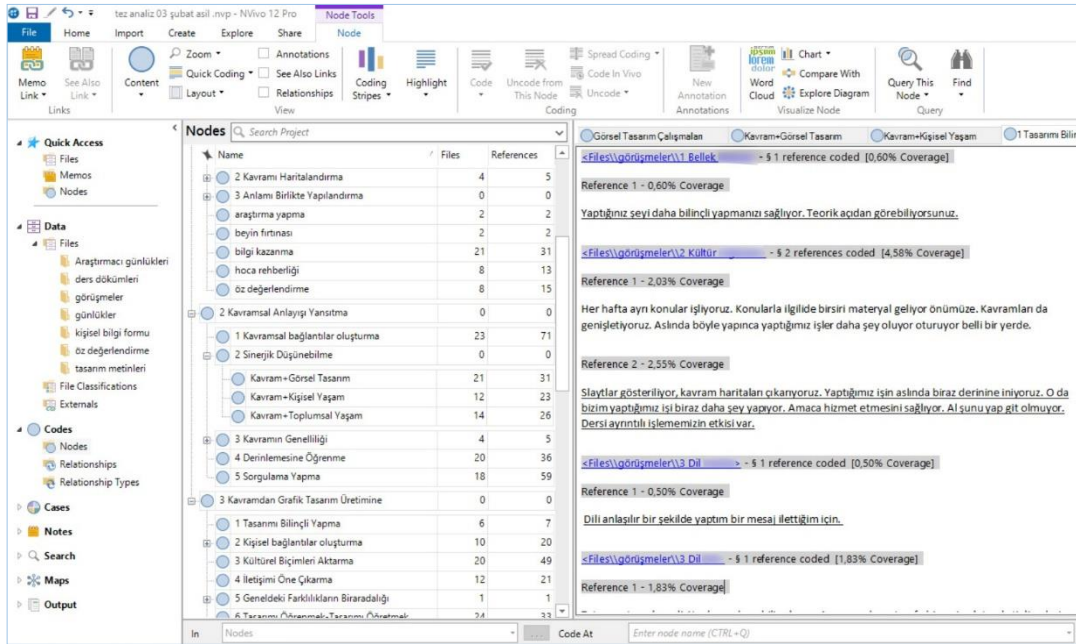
tez analiz 03 şubat asil .nvp - NVivo 12 Pro
Node Tools
File Home Import Create Explore Share Node

Memo Link
See Also Link
Links
Content
Zoom
Quick Coding
Layout
Annotations
See Also Links
Relationships
View
Coding Stripes
Highlight
Code
Uncode from This Node
Spread Coding
Code In Vivo
Uncode
Coding
New Annotation
Annotations
lorem ipsum dolor
Word Cloud
Chart
Compare With
Explore Diagram
Visualize Node
Query This Node
Find
Query

Quick Access
Files
Memos
Nodes
Data
Files
Araştırmacı günlükleri
ders dökümleri
görüşmeler
günlükler
kişisel bilgi formu
öz değerlendirme
tasarım metinleri
File Classifications
Externals
Codes
Nodes
Relationships
Relationship Types
Cases
Notes
Search
Maps
Output

Nodes Search Project

| Name | Files | References |
|---|---|---|
| 2 Kavramı Haritalandırma | 4 | 5 |
| 3 Anlamı Birlikte Yapılandırma | 0 | 0 |
| araştırma yapma | 2 | 2 |
| beyin fırtınası | 2 | 2 |
| bilgi kazanma | 21 | 31 |
| hoca rehberliği | 8 | 13 |
| öz değerlendirme | 8 | 15 |
| 2 Kavramsal Anlayışı Yansıtma | 0 | 0 |
| 1 Kavramsal bağlantılar oluşturma | 23 | 71 |
| 2 Sinerjik Düşünebilme | 0 | 0 |
| Kavram+Görsel Tasarım | 21 | 31 |
| Kavram+Kişisel Yaşam | 12 | 23 |
| Kavram+Toplumsal Yaşam | 14 | 26 |
| 3 Kavramın Genelliliği | 4 | 5 |
| 4 Derinlemesine Öğrenme | 20 | 36 |
| 5 Sorgulama Yapma | 18 | 59 |
| 3 Kavramdan Grafik Tasarım Üretimine | 0 | 0 |
| 1 Tasarımı Bilinçli Yapma | 6 | 7 |
| 2 Kişisel bağlantılar oluşturma | 10 | 20 |
| 3 Kültürel Biçimleri Aktarma | 20 | 49 |
| 4 İletişimi Öne Çıkarma | 12 | 21 |
| 5 Geneldeki Farklılıkların Biraradalığı | 1 | 1 |
| 6 Tasarımı Öğrenmek-Tasarımı Öğretmek | 24 | 33 |

Görsel Tasarım Çalışmaları
Kavram+Görsel Tasarım
Kavram+Kişisel Yaşam
1 Tasarımı Bilin

<Files\\görüşmeler\\1 Bellek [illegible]> - § 1 reference coded [0,60% Coverage]

Reference 1 - 0,60% Coverage

Yaptığınız şeyi daha bilinçli yapmanızı sağlıyor. Teorik açıdan görebiliyorsunuz.

<Files\\görüşmeler\\2 Kültür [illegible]> - § 2 references coded [4,58% Coverage]

Reference 1 - 2,03% Coverage

Her hafta ayrı konular işliyoruz. Konularla ilgilide birsiri materyal geliyor önümüze. Kavramları da genişletiyoruz. Aslında böyle yapınca yaptığımız işler daha şey oluyor oturuyor belli bir yerde.

Reference 2 - 2,55% Coverage

Slaytlar gösteriliyor, kavram haritaları çıkarıyoruz. Yaptığımız işin aslında biraz derinine iniyoruz. O da bizim yaptığımız işi biraz daha şey yapıyor. Amaca hizmet etmesini sağlıyor. Al şunu yap git olmuyor. Dersi ayrıntılı işlememizin etkisi var.

<Files\\görüşmeler\\3 Dil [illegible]> - § 1 reference coded [0,50% Coverage]

Reference 1 - 0,50% Coverage

Dili anlaşılır bir şekilde yaptım bir mesaj ilettiğim için.

<Files\\görüşmeler\\3 Dil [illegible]> - § 1 reference coded [1,83% Coverage]

Reference 1 - 1,83% Coverage

In Nodes Code At Enter node name (CTRL+Q)